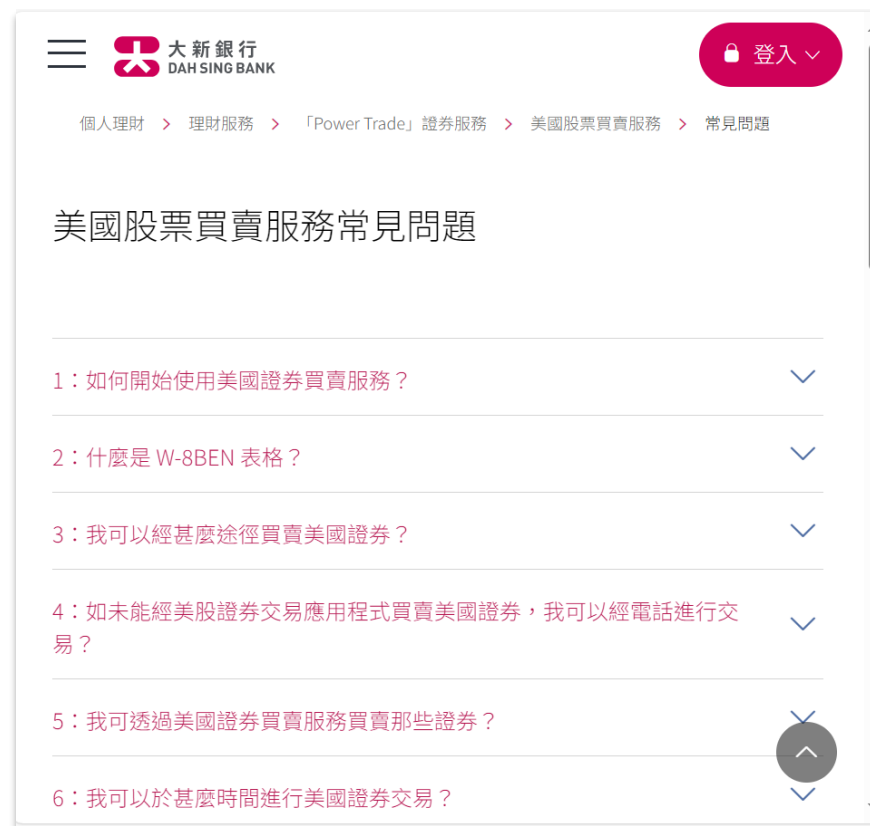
大新銀行
DAH SING BANK

登入

個人理財 > 理財服務 > 「Power Trade」證券服務 > 美國股票買賣服務 > 常見問題

美國股票買賣服務常見問題

1：如何開始使用美國證券買賣服務？

2：什麼是 W-8BEN 表格？

3：我可以經甚麼途徑買賣美國證券？

4：如未能經美股證券交易應用程式買賣美國證券，我可以經電話進行交易？

5：我可透過美國證券買賣服務買賣那些證券？

6：我可以於甚麼時間進行美國證券交易？